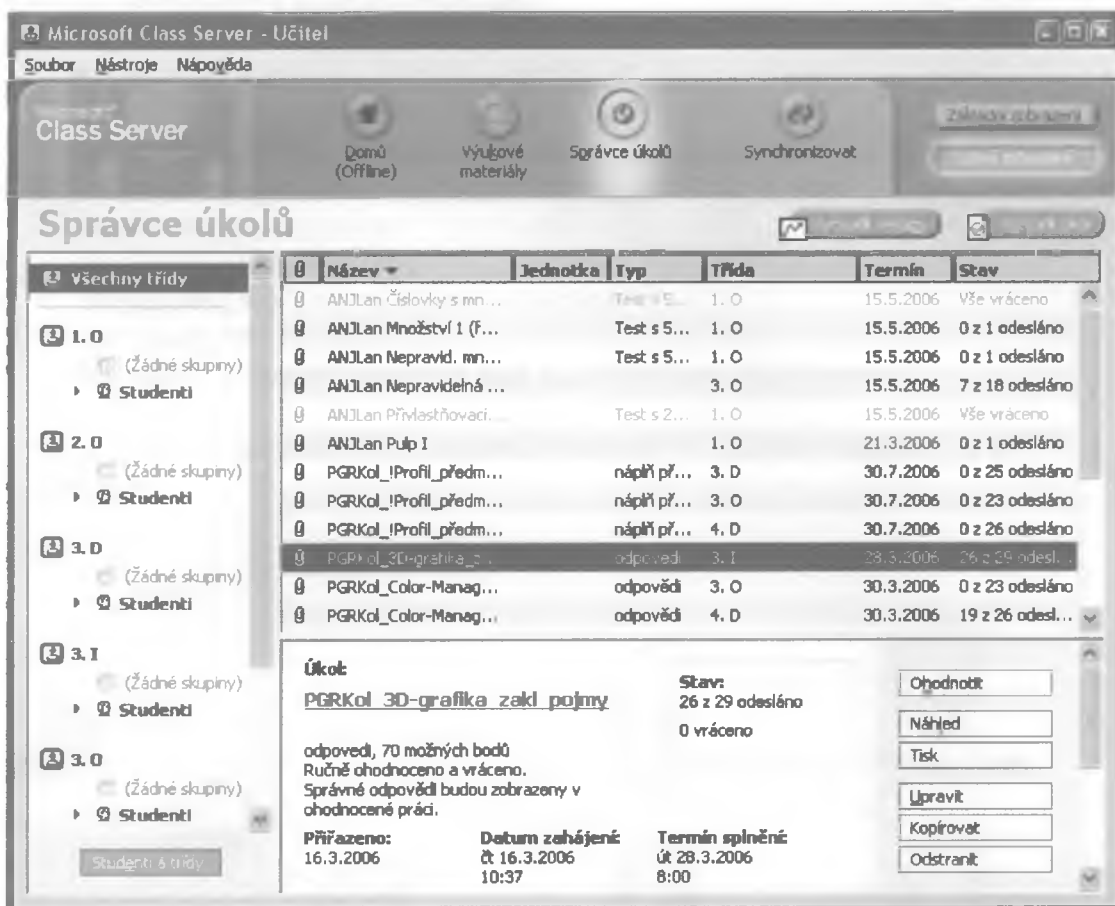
Microsoft Class Server - Učitel

Soubor Nástroje Nápověda

Class Server

Domů (Offline) Výukové materiály Správce úkolů Synchronizovat

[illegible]

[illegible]

Správce úkolů

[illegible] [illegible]

Všechny třídy

1.O
(Žádné skupiny)
Studenti

2.O
(Žádné skupiny)
Studenti

3.D
(Žádné skupiny)
Studenti

3.I
(Žádné skupiny)
Studenti

3.O
(Žádné skupiny)
Studenti

Studenti a třídy

| | Název | Jednotka | Typ | Třída | Termín | Stav |
|---|---|---|---|---|---|---|
| | ANJLan Číslovky s mn... | | Test s 5... | 1. O | 15.5.2006 | Vše vráceno |
| | ANJLan Množství 1 (F... | | Test s 5... | 1. O | 15.5.2006 | 0 z 1 odesláno |
| | ANJLan Nepravid. mn... | | Test s 5... | 1. O | 15.5.2006 | 0 z 1 odesláno |
| | ANJLan Nepravidelná ... | | | 3. O | 15.5.2006 | 7 z 18 odesláno |
| | ANJLan Přivlastňovací... | | Test s 2... | 1. O | 15.5.2006 | Vše vráceno |
| | ANJLan Pulp I | | | 1. O | 21.3.2006 | 0 z 1 odesláno |
| | PGRKol_!Profil_předm... | | náplň př... | 3. D | 30.7.2006 | 0 z 25 odesláno |
| | PGRKol_!Profil_předm... | | náplň př... | 3. O | 30.7.2006 | 0 z 23 odesláno |
| | PGRKol_!Profil_předm... | | náplň př... | 4. D | 30.7.2006 | 0 z 26 odesláno |
| | PGRKol_3D-grafika_z... | | odpovedi | 3. I | 28.3.2006 | 26 z 29 odesl... |
| | PGRKol_Color-Manag... | | odpovědi | 3. O | 30.3.2006 | 0 z 23 odesláno |
| | PGRKol_Color-Manag... | | odpovědi | 4. D | 30.3.2006 | 19 z 26 odesl... |

Úkol:
PGRKol 3D-grafika zakl pojmy

Stav:
26 z 29 odesláno
0 vráceno

odpovedi, 70 možných bodů
Ručně ohodnoceno a vráceno.
Správné odpovědi budou zobrazeny v ohodnocené práci.

Přiřazeno:
16.3.2006

Datum zahájení:
čt 16.3.2006
10:37

Termín splnění:
út 28.3.2006
8:00

Ohodnotit
Náhled
Tisk
Upravit
Kopírovat
Odstranit